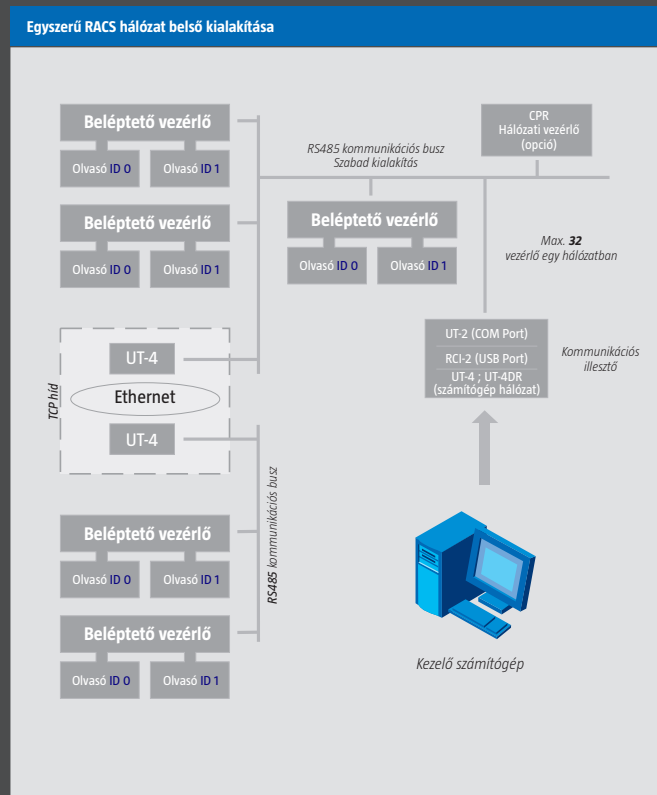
Egyszerű RACS hálózat belső kialakítása

Beléptető vezérlő
Olvasó ID 0
Olvasó ID 1

Beléptető vezérlő
Olvasó ID 0
Olvasó ID 1

RS485 kommunikációs busz
Szabad kialakítás

CPR
Hálózati vezérlő
(opció)

Beléptető vezérlő
Olvasó ID 0
Olvasó ID 1

Max. 32
vezérlő egy hálózatban

TCP híd
UT-4
Ethernet
UT-4

UT-2 (COM Port)
RCI-2 (USB Port)
UT-4 ; UT-4DR
(számítógép hálózat)

Kommunikációs
illesztő

RS485 kommunikációs busz

Beléptető vezérlő
Olvasó ID 0
Olvasó ID 1

Beléptető vezérlő
Olvasó ID 0
Olvasó ID 1

Kezelő számítógép